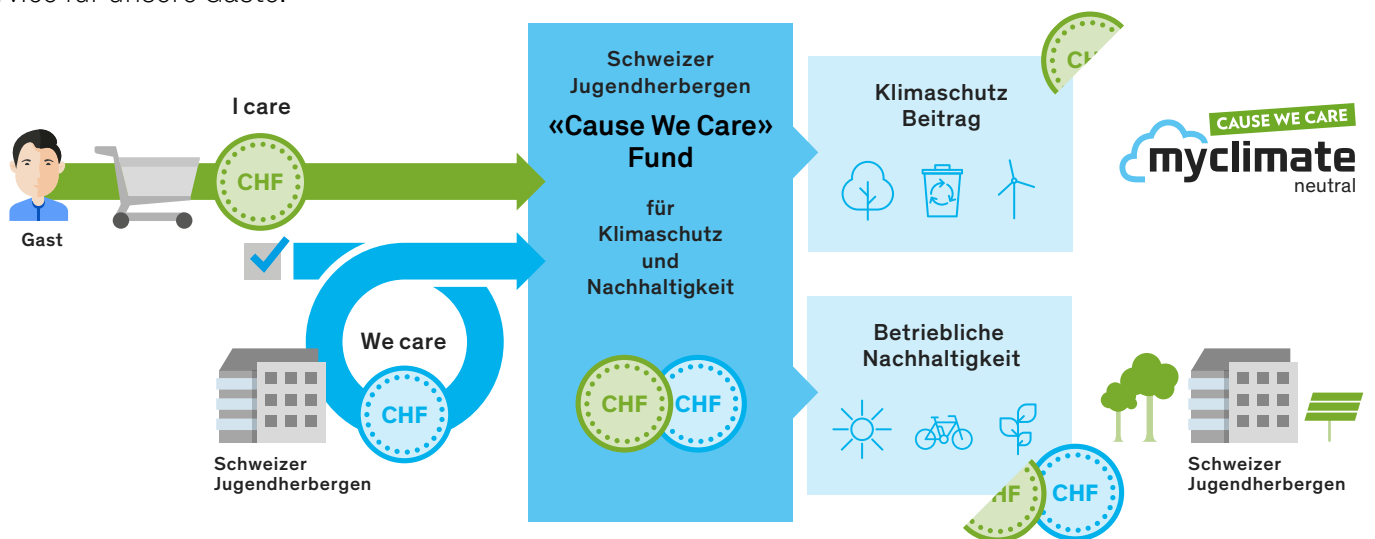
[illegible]

I care

CHF

Gast

We care

CHF

Schweizer Jugendherbergen

Schweizer Jugendherbergen

«Cause We Care» Fund

für Klimaschutz und Nachhaltigkeit

CHF CHF

Klimaschutz Beitrag

CH

CAUSE WE CARE

myclimate neutral

Betriebliche Nachhaltigkeit

HF CHF

Schweizer Jugendherbergen